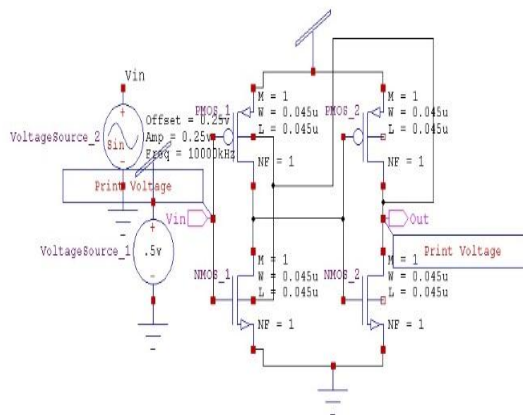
Vin

VoltageSource_2

Sin

Offset = 0.25v
Amp = 0.25v
Freq = 10000kHz

PMOS_1
M = 1
W = 0.045u
L = 0.045u
NF = 1

PMOS_2
M = 1
W = 0.045u
L = 0.045u
NF = 1

Print Voltage

Vin

Out

VoltageSource_1

.5v

Print Voltage

NMOS_1
M = 1
W = 0.045u
L = 0.045u
NF = 1

NMOS_2
M = 1
W = 0.045u
L = 0.045u
NF = 1